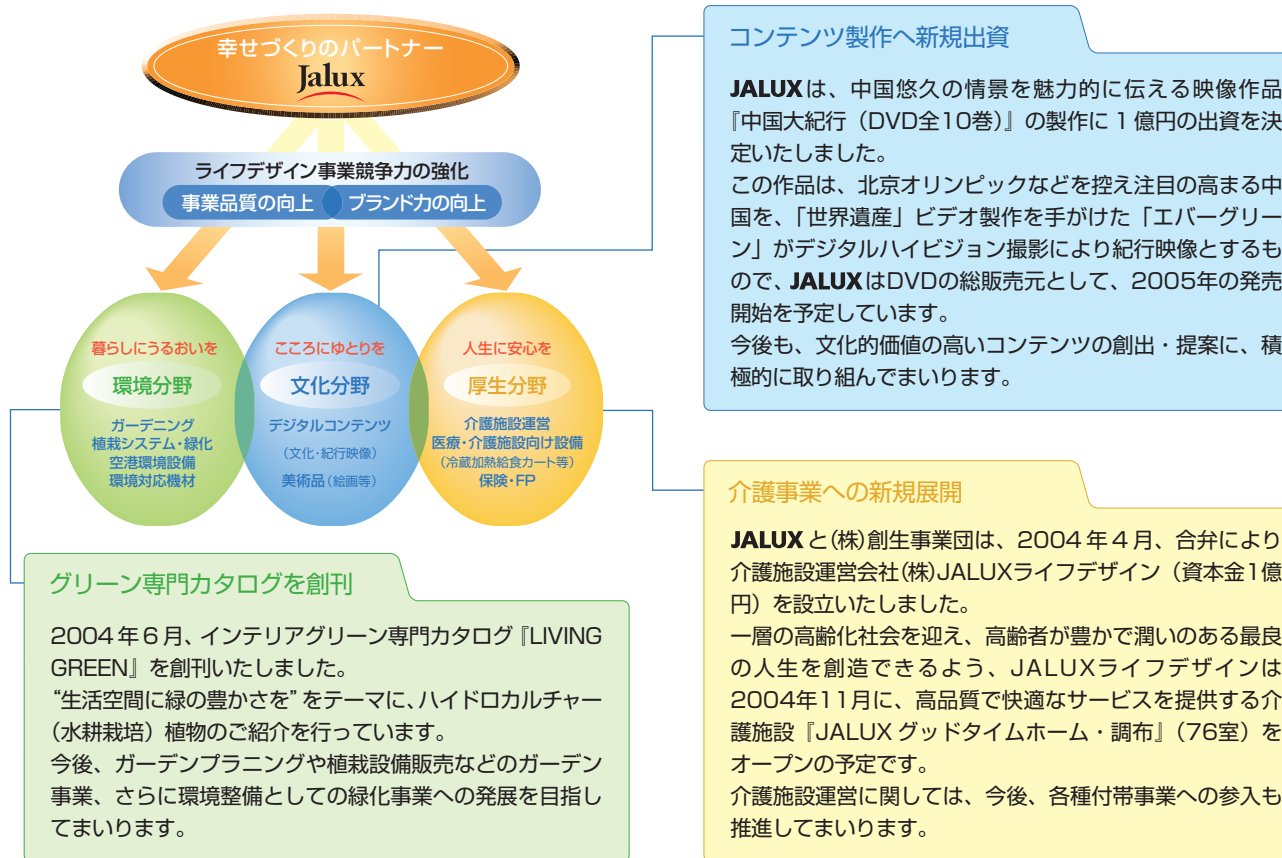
幸せづくりのパートナー
Jalux

ライフデザイン事業競争力の強化
事業品質の向上　ブランド力の向上

暮らしにうるおいを
環境分野
ガーデニング
植栽システム・緑化
空港環境設備
環境対応機材

こころにゆとりを
文化分野
デジタルコンテンツ
（文化・紀行映像）
美術品（絵画等）

人生に安心を
厚生分野
介護施設運営
医療・介護施設向け設備
（冷蔵加熱給食カート等）
保険・FP

コンテンツ製作へ新規出資

JALUXは、中国悠久の情景を魅力的に伝える映像作品『中国大紀行（DVD全10巻）』の製作に１億円の出資を決定いたしました。
この作品は、北京オリンピックなどを控え注目の高まる中国を、「世界遺産」ビデオ製作を手がけた「エバーグリーン」がデジタルハイビジョン撮影により紀行映像とするもので、JALUXはDVDの総販売元として、2005年の発売開始を予定しています。
今後も、文化的価値の高いコンテンツの創出・提案に、積極的に取り組んでまいります。

介護事業への新規展開

JALUXと㈱創生事業団は、2004年４月、合弁により介護施設運営会社㈱JALUXライフデザイン（資本金1億円）を設立いたしました。
一層の高齢化社会を迎え、高齢者が豊かで潤いのある最良の人生を創造できるよう、JALUXライフデザインは2004年11月に、高品質で快適なサービスを提供する介護施設『JALUX グッドタイムホーム・調布』（76室）をオープンの予定です。
介護施設運営に関しては、今後、各種付帯事業への参入も推進してまいります。

グリーン専門カタログを創刊

2004年６月、インテリアグリーン専門カタログ『LIVING GREEN』を創刊いたしました。
“生活空間に緑の豊かさを”をテーマに、ハイドロカルチャー（水耕栽培）植物のご紹介を行っています。
今後、ガーデンプラニングや植栽設備販売などのガーデン事業、さらに環境整備としての緑化事業への発展を目指してまいります。